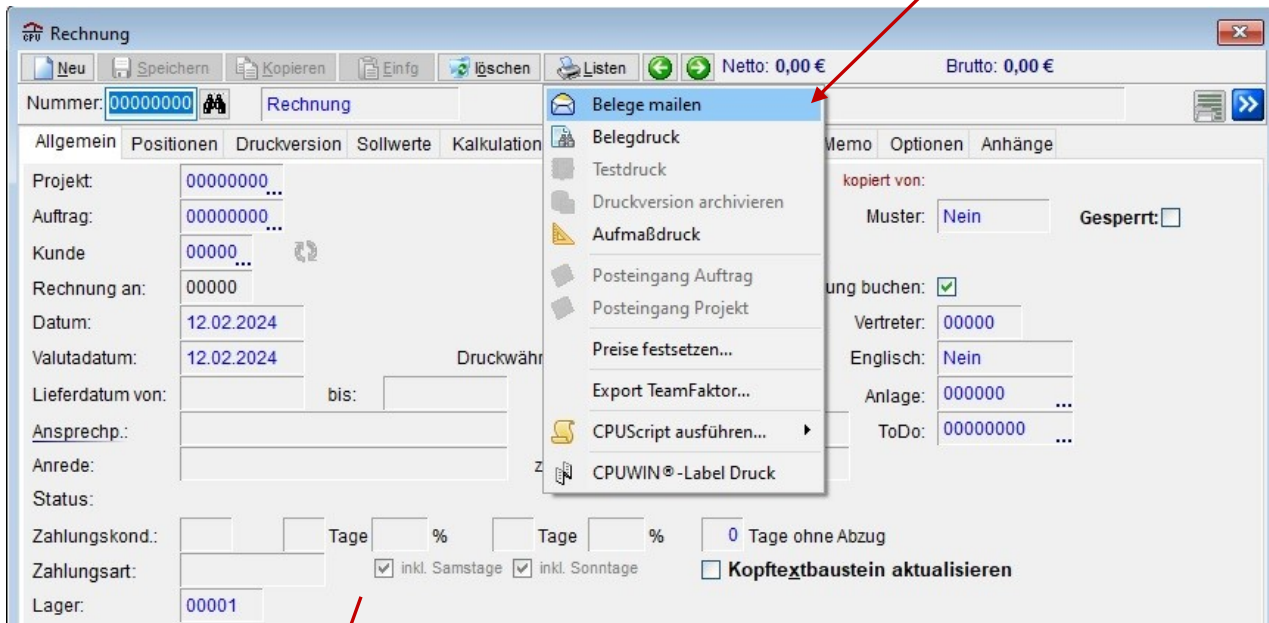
Rechnung

Neu Speichern Kopieren Einfg löschen Listen Netto: 0,00 € Brutto: 0,00 €

Nummer: 00000000 Rechnung

Allgemein Positionen Druckversion Sollwerte Kalkulation Memo Optionen Anhänge

Belege mailen
Belegdruck
Testdruck
Druckversion archivieren
Aufmaßdruck
Posteingang Auftrag
Posteingang Projekt
Preise festsetzen...
Export TeamFaktor...
CPUScript ausführen...
CPUWIN®-Label Druck

Projekt: 00000000 ...
Auftrag: 00000000 ...
Kunde 00000 ...
Rechnung an: 00000
Datum: 12.02.2024
Valutadatum: 12.02.2024 Druckwähr
Lieferdatum von: bis:
Ansprechp.:
Anrede: z
Status:

kopiert von:
Muster: Nein Gesperrt:
ung buchen:
Vertreter: 00000
Englisch: Nein
Anlage: 000000 ...
ToDo: 00000000 ...

Zahlungskond.: Tage % Tage % 0 Tage ohne Abzug
Zahlungsart: inkl. Samstage inkl. Sonntage Kopftextbaustein aktualisieren
Lager: 00001